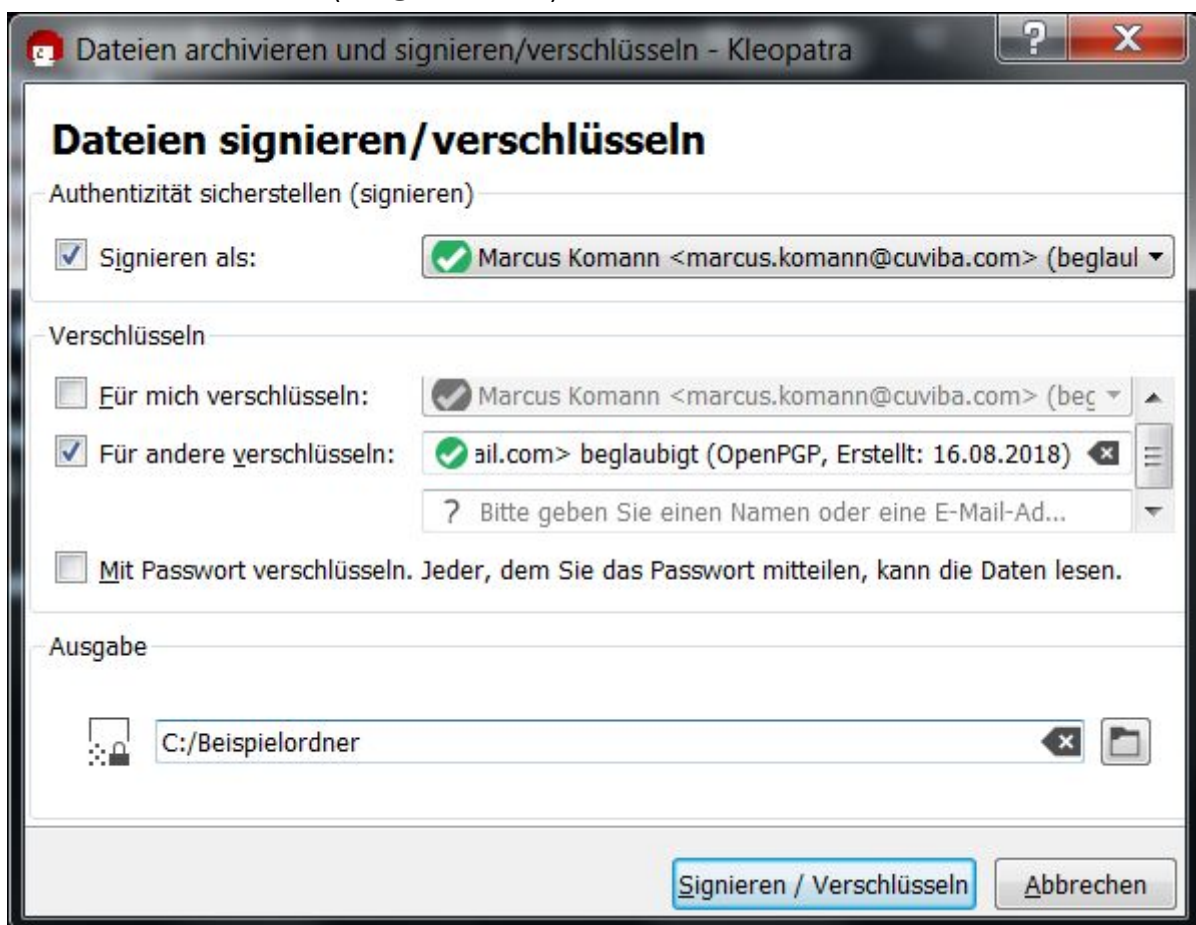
Dateien archivieren und signieren/verschlüsseln - Kleopatra

?

X

Dateien signieren/verschlüsseln

Authentizität sicherstellen (signieren)

Signieren als: Marcus Komann <marcus.komann@cuviba.com> (beglaul

Verschlüsseln

Für mich verschlüsseln: Marcus Komann <marcus.komann@cuviba.com> (bec

Für andere verschlüsseln: ail.com> beglaubigt (OpenPGP, Erstellt: 16.08.2018)

? Bitte geben Sie einen Namen oder eine E-Mail-Ad...

Mit Passwort verschlüsseln. Jeder, dem Sie das Passwort mitteilen, kann die Daten lesen.

Ausgabe

C:/Beispielordner

Signieren / Verschlüsseln

Abbrechen